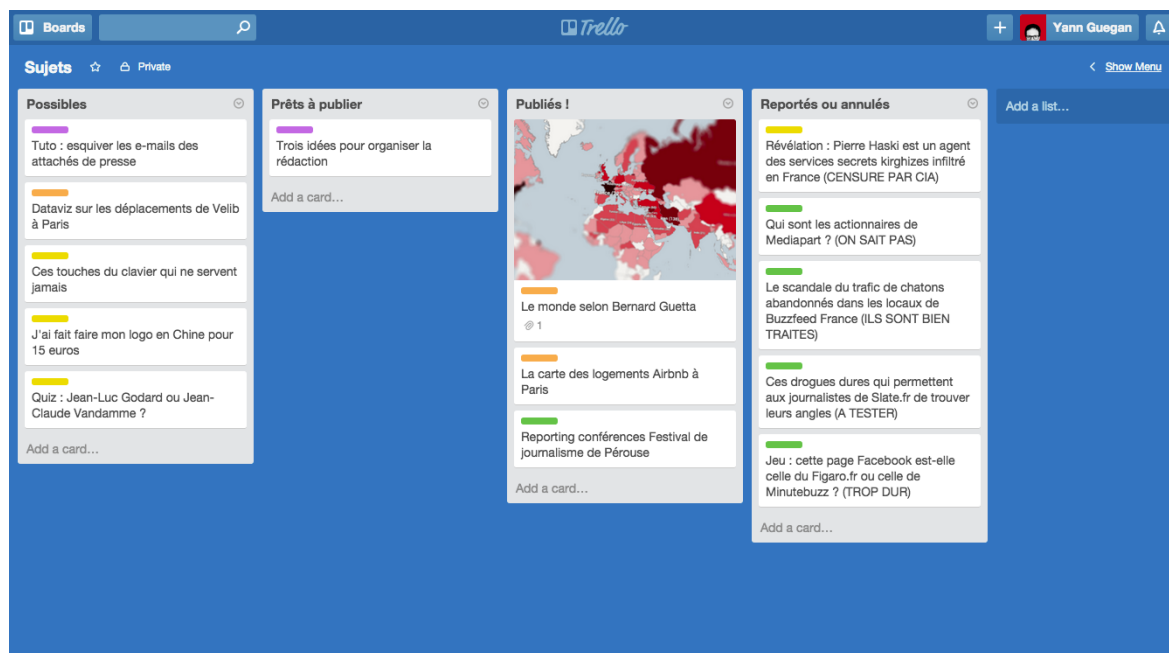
Boards

Trello

+ Yann Guegan

Sujets ☆ Private

< Show Menu

Possibles

Tuto : esquiver les e-mails des attachés de presse

Dataviz sur les déplacements de Velib à Paris

Ces touches du clavier qui ne servent jamais

J'ai fait faire mon logo en Chine pour 15 euros

Quiz : Jean-Luc Godard ou Jean-Claude Vandamme ?

Add a card...

Prêts à publier

Trois idées pour organiser la rédaction

Add a card...

Publiés !

Le monde selon Bernard Guetta

1

La carte des logements Airbnb à Paris

Reporting conférences Festival de journalisme de Pérouse

Add a card...

Reportés ou annulés

Révélation : Pierre Haski est un agent des services secrets kirghizes infiltré en France (CENSURE PAR CIA)

Qui sont les actionnaires de Mediapart ? (ON SAIT PAS)

Le scandale du trafic de chatons abandonnés dans les locaux de Buzzfeed France (ILS SONT BIEN TRAITES)

Ces drogues dures qui permettent aux journalistes de Slate.fr de trouver leurs angles (A TESTER)

Jeu : cette page Facebook est-elle celle du Figaro.fr ou celle de Minutebuzz ? (TROP DUR)

Add a card...

Add a list...